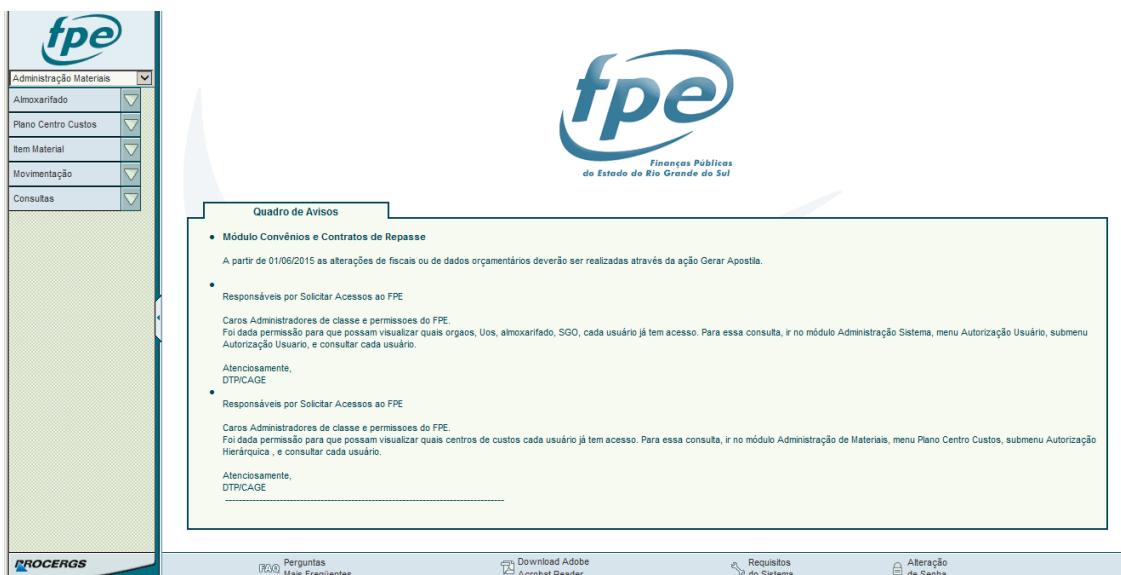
fpe

Administração Materiais

Almoxarifado

Plano Centro Custos

Item Material

Movimentação

Consultas

fpe
Finanças Públicas
do Estado do Rio Grande do Sul

Quadro de Avisos

• Módulo Convênios e Contratos de Repasse

A partir de 01/06/2015 as alterações de fiscais ou de dados orçamentários deverão ser realizadas através da ação Gerar Apostila.

•

Responsáveis por Solicitar Acessos ao FPE

Caros Administradores de classe e permissoes do FPE.
Foi dada permissão para que possam visualizar quais orgaos, Uos, almoxarifado, SGO, cada usuário já tem acesso. Para essa consulta, ir no módulo Administração Sistema, menu Autorização Usuário, submenu Autorização Usuario, e consultar cada usuário.

Atenciosamente,
DTP/CAGE

•

Responsáveis por Solicitar Acessos ao FPE

Caros Administradores de classe e permissoes do FPE.
Foi dada permissão para que possam visualizar quais centros de custos cada usuário já tem acesso. Para essa consulta, ir no módulo Administração de Materiais, menu Plano Centro Custos, submenu Autorização Hierárquica , e consultar cada usuário.

Atenciosamente,
DTP/CAGE
-----------------------------------------------------------------------------------

PROCERGS

FAQ Perguntas Mais Freqüentes

Download Adobe Acrobat Reader

Requisitos do Sistema

Alteração de Senha